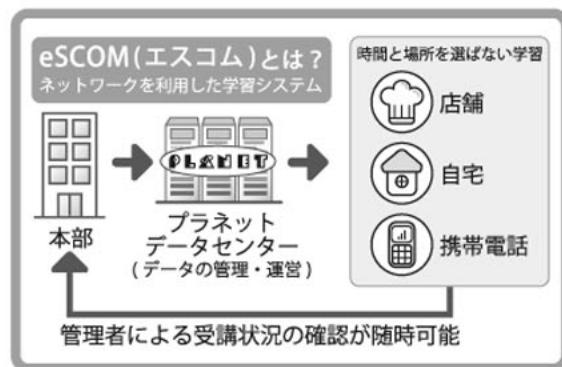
eSCOM(エスコム)とは?
ネットワークを利用した学習システム

時間と場所を選ばない学習

店舗

自宅

携帯電話

PLANET

本部

プラネット
データセンター
(データの管理・運営)

管理者による受講状況の確認が随時可能